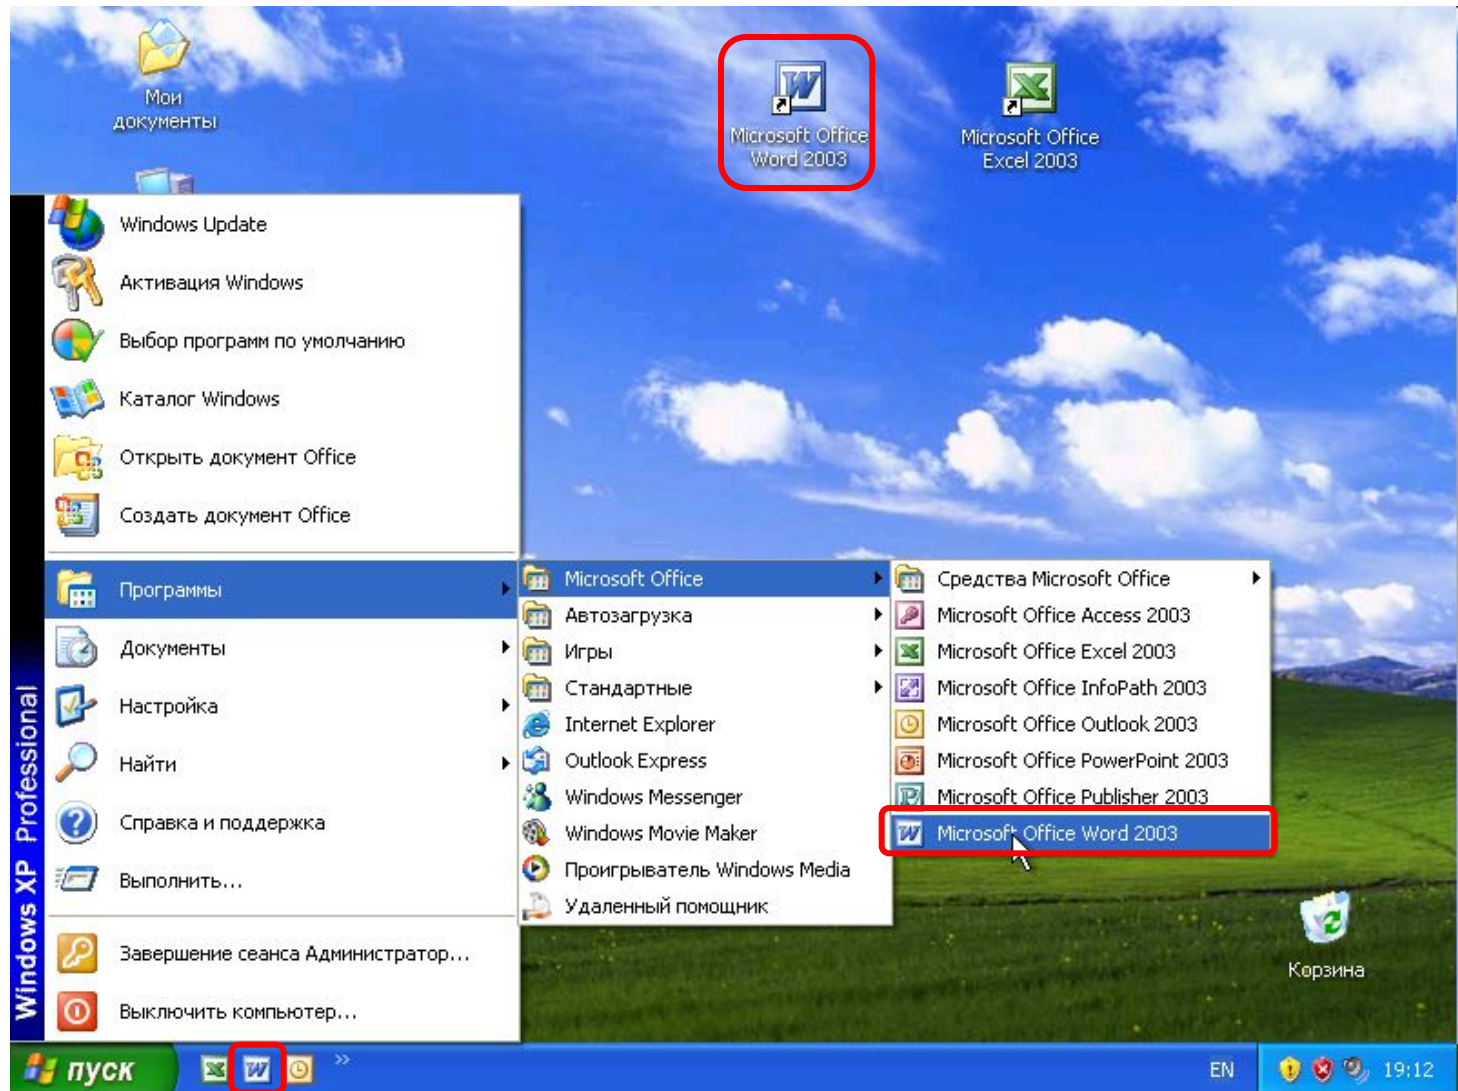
Мои документы

Microsoft Office Word 2003

Microsoft Office Excel 2003

Windows Update
Активация Windows
Выбор программ по умолчанию
Каталог Windows
Открыть документ Office
Создать документ Office
Программы
Документы
Настройка
Найти
Справка и поддержка
Выполнить...
Завершение сеанса Администратор...
Выключить компьютер...

Windows XP Professional

Microsoft Office
Автозагрузка
Игры
Стандартные
Internet Explorer
Outlook Express
Windows Messenger
Windows Movie Maker
Проигрыватель Windows Media
Удаленный помощник

Средства Microsoft Office
Microsoft Office Access 2003
Microsoft Office Excel 2003
Microsoft Office InfoPath 2003
Microsoft Office Outlook 2003
Microsoft Office PowerPoint 2003
Microsoft Office Publisher 2003
Microsoft Office Word 2003

Корзина

пуск

EN

19:12